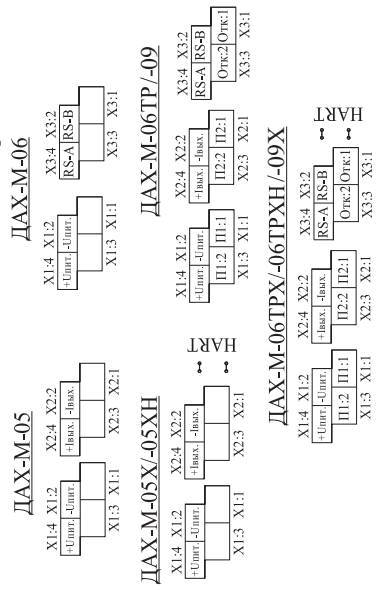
ДАХ-М-05

X1:4 X1:2
+Uпит. -Uпит.
X1:3 X1:1

X2:4 X2:2
+Iвых. -Iвых.
X2:3 X2:1

ДАХ-М-06

X1:4 X1:2
+Uпит. -Uпит.
X1:3 X1:1

X3:4 X3:2
RS-A RS-B
X3:3 X3:1

ДАХ-М-05Х/-05ХН

X1:4 X1:2
+Uпит. -Uпит.
X1:3 X1:1

X2:4 X2:2
+Iвых. -Iвых.
X2:3 X2:1

HART

ДАХ-М-06ТР/-09

X1:4 X1:2
+Uпит. -Uпит.
П1:2 П1:1
X1:3 X1:1

X2:4 X2:2
+Iвых. -Iвых.
П2:2 П2:1
X2:3 X2:1

X3:4 X3:2
RS-A RS-B
Отк:2 Отк:1
X3:3 X3:1

ДАХ-М-06ТРХ/-06ТРХН/-09Х

X1:4 X1:2
+Uпит. -Uпит.
П1:2 П1:1
X1:3 X1:1

X2:4 X2:2
+Iвых. -Iвых.
П2:2 П2:1
X2:3 X2:1

X3:4 X3:2
RS-A RS-B
Отк:2 Отк:1
X3:3 X3:1

HART